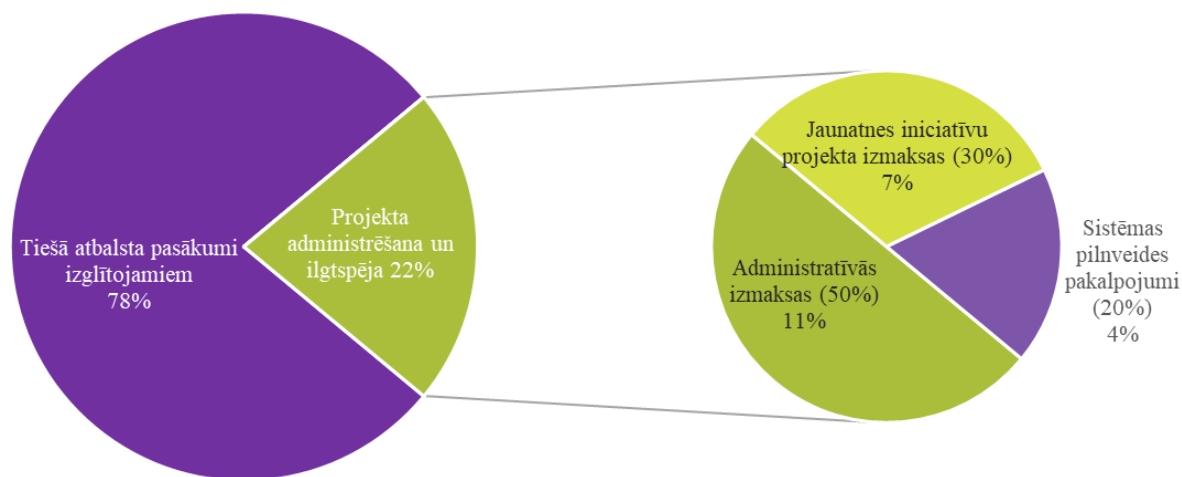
Tiešā atbalsta pasākumi izglītojamiem 78%

Projekta administrēšana un ilgtspēja 22%

Jaunatnes iniciatīvu projekta izmaksas (30%) 7%

Administratīvās izmaksas (50%) 11%

Sistēmas pilnveides pakalpojumi (20%) 4%